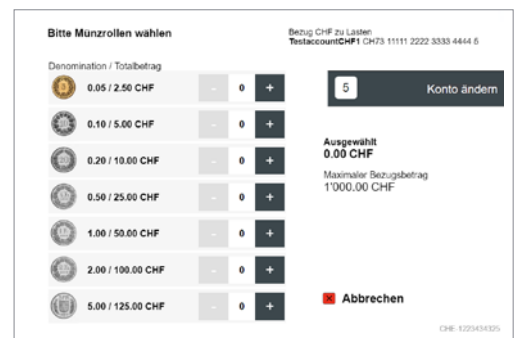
Bitte Münzrollen wählen

Bezug CHF zu Lasten
**Testaccount CHF1** CH73 11111 2222 3333 4444 5

Denomination / Totalbetrag

| | | | |
|---|---|---|---|
| 0.05 / 2.50 CHF | - | 0 | + |
| 0.10 / 5.00 CHF | - | 0 | + |
| 0.20 / 10.00 CHF | - | 0 | + |
| 0.50 / 25.00 CHF | - | 0 | + |
| 1.00 / 50.00 CHF | - | 0 | + |
| 2.00 / 100.00 CHF | - | 0 | + |
| 5.00 / 125.00 CHF | - | 0 | + |

5 Konto ändern

Ausgewählt
0.00 CHF

Maximaler Bezugsbetrag
1'000.00 CHF

Abbrechen

CHE-123434325